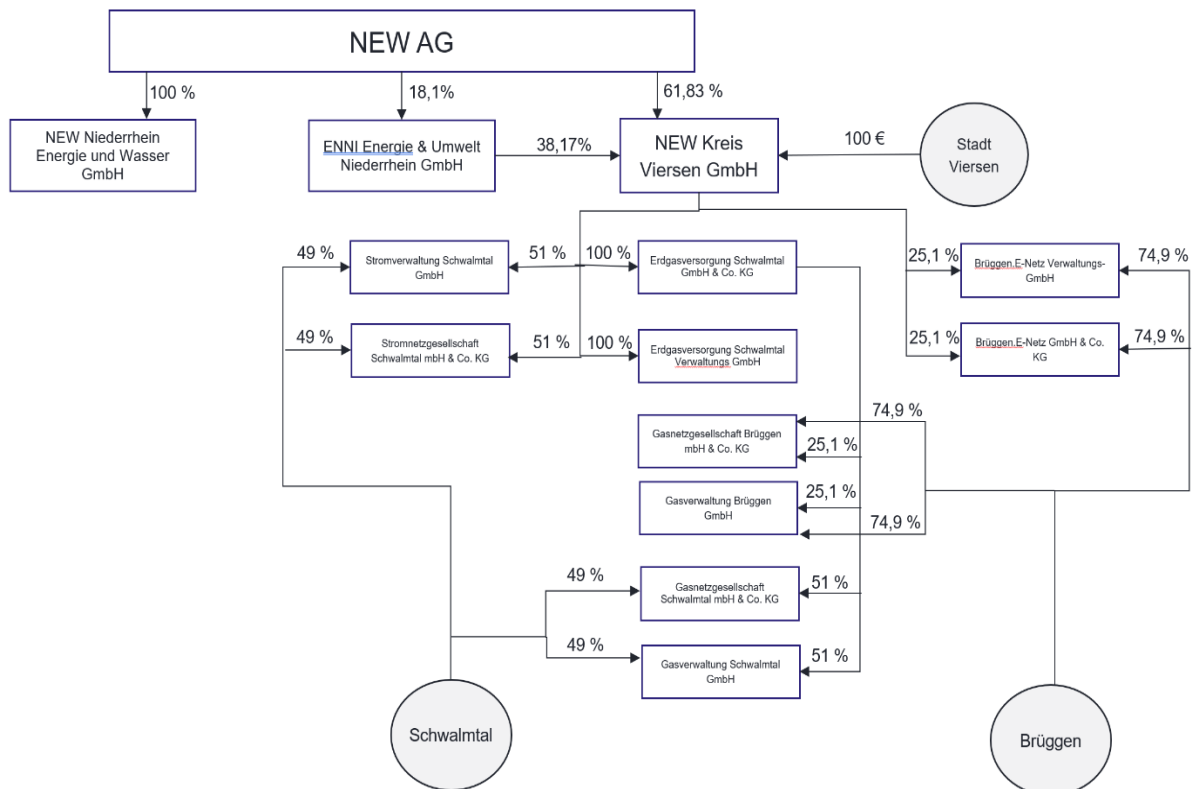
NEW AG

100 %

18,1%

61,83 %

NEW Niederrhein Energie und Wasser GmbH

ENNI Energie & Umwelt Niederrhein GmbH

38,17%

NEW Kreis Viersen GmbH

100 €

Stadt Viersen

49 %

Stromverwaltung Schwalmtal GmbH

51 %

100 %

Erdgasversorgung Schwalmtal GmbH & Co. KG

25,1 %

Brüggen.E-Netz Verwaltungs-GmbH

74,9 %

49 %

Stromnetzgesellschaft Schwalmtal mbH & Co. KG

51 %

100 %

Erdgasversorgung Schwalmtal Verwaltungs GmbH

25,1 %

Brüggen.E-Netz GmbH & Co. KG

74,9 %

74,9 %

Gasnetzgesellschaft Brüggen mbH & Co. KG

25,1 %

25,1 %

Gasverwaltung Brüggen GmbH

74,9 %

49 %

Gasnetzgesellschaft Schwalmtal mbH & Co. KG

51 %

49 %

Gasverwaltung Schwalmtal GmbH

51 %

Schwalmtal

Brüggen